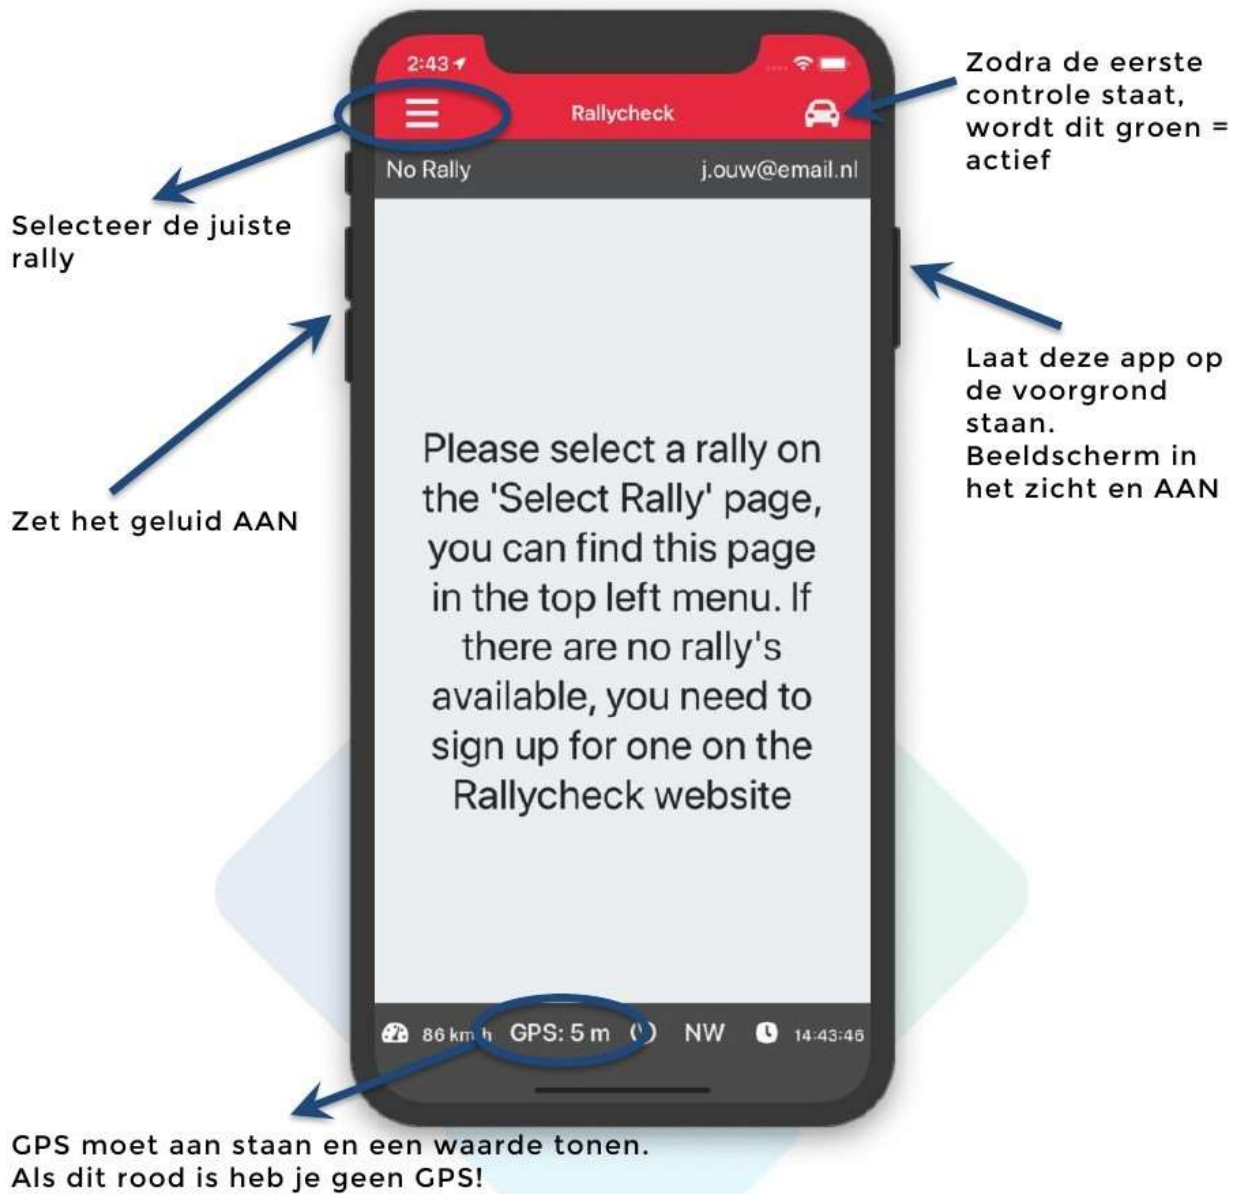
2:43

Rallycheck

Zodra de eerste controle staat, wordt dit groen = actief

No Rally

j.ouw@email.nl

Selecteer de juiste rally

Laat deze app op de voorgrond staan. Beeldscherm in het zicht en AAN

Zet het geluid AAN

Please select a rally on the 'Select Rally' page, you can find this page in the top left menu. If there are no rally's available, you need to sign up for one on the Rallycheck website

86 km/h GPS: 5 m NW 14:43:46

GPS moet aan staan en een waarde tonen. Als dit rood is heb je geen GPS!